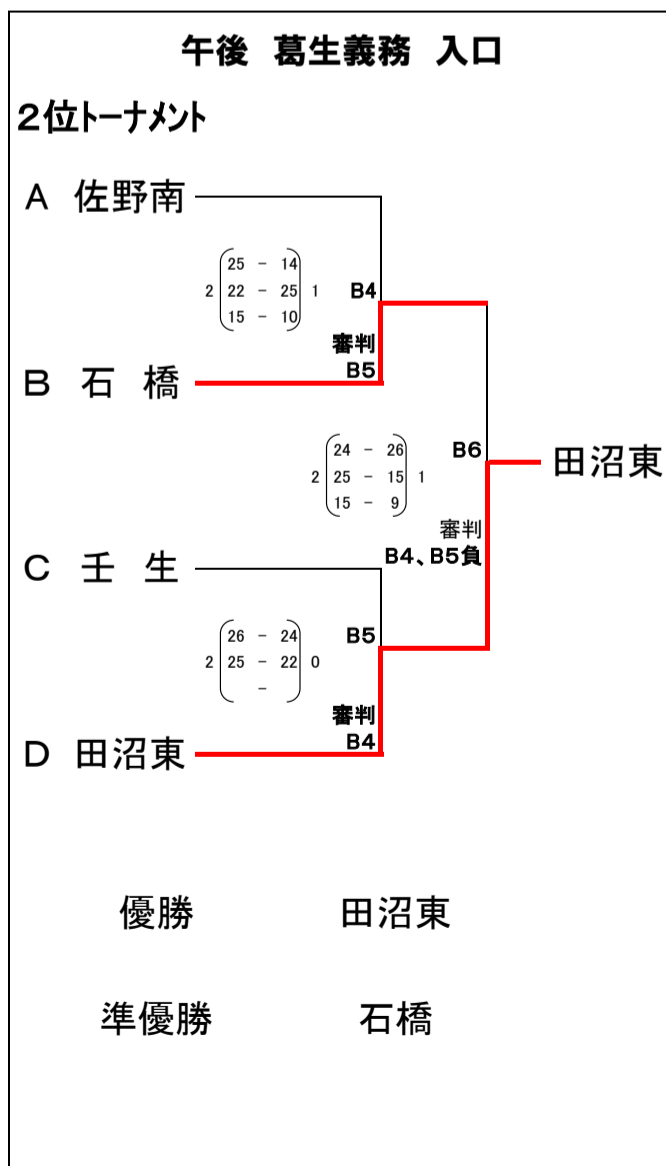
午後　葛生義務　入口

2位トーナメント

A　佐野南

2 $\begin{pmatrix} 25 - 14 \\ 22 - 25 \\ 15 - 10 \end{pmatrix}$ 1

B4

審判
B5

B　石　橋

2 $\begin{pmatrix} 24 - 26 \\ 25 - 15 \\ 15 - 9 \end{pmatrix}$ 1

B6

田沼東

審判
B4、B5負

C　壬　生

2 $\begin{pmatrix} 26 - 24 \\ 25 - 22 \\ - \end{pmatrix}$ 0

B5

審判
B4

D　田沼東

優勝　田沼東

準優勝　石橋